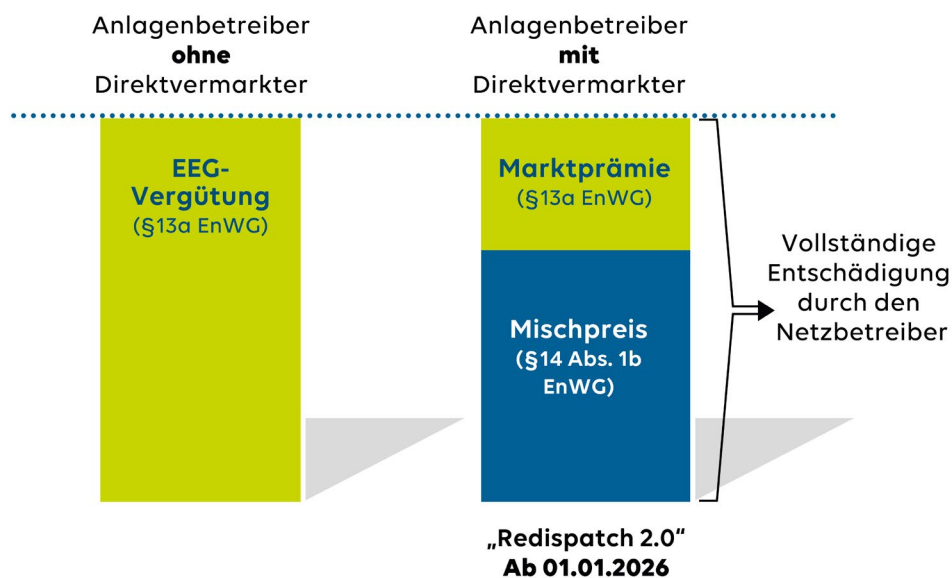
Anlagenbetreiber
**ohne**
Direktvermarkter

Anlagenbetreiber
**mit**
Direktvermarkter

EEG-Vergütung
(§13a EnWG)

Marktprämie
(§13a EnWG)

Mischpreis
(§14 Abs. 1b EnWG)

Vollständige Entschädigung durch den Netzbetreiber

„Redispatch 2.0"
Ab 01.01.2026